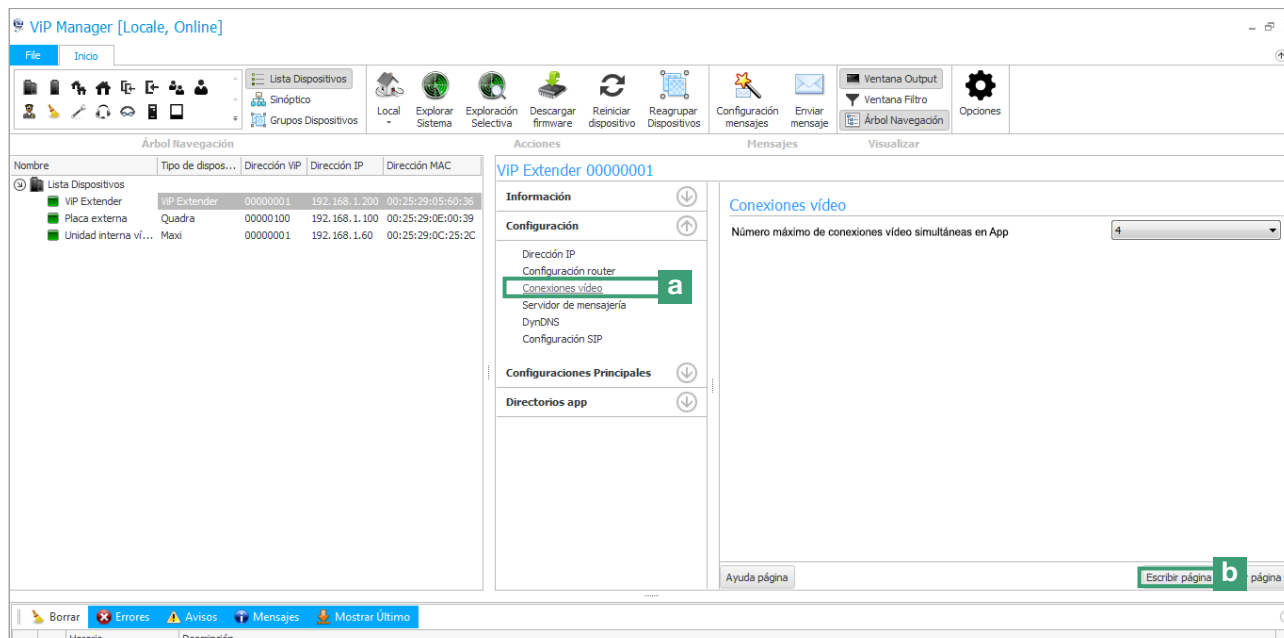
ViP Manager [Locale, Online]

File Inicio

Lista Dispositivos
Sinóptico
Grupos Dispositivos

Local
Explorar Sistema
Exploración Selectiva
Descargar firmware
Reiniciar dispositivo
Reagrupar Dispositivos
Configuración mensajes
Enviar mensaje
Ventana Output
Ventana Filtro
Árbol Navegación
Opciones

Árbol Navegación Acciones Mensajes Visualizar

| Nombre | Tipo de dispos... | Dirección ViP | Dirección IP | Dirección MAC |
|---|---|---|---|---|
| Lista Dispositivos | | | | |
| ViP Extender | ViP Extender | 00000001 | 192.168.1.200 | 00:25:29:05:60:36 |
| Placa externa | Quadra | 00000100 | 192.168.1.100 | 00:25:29:0E:00:39 |
| Unidad interna ví... | Maxi | 00000001 | 192.168.1.60 | 00:25:29:0C:25:2C |

ViP Extender 00000001

Información
Configuración
Dirección IP
Configuración router
Conexiones vídeo
a
Servidor de mensajería
DynDNS
Configuración SIP
Configuraciones Principales
Directorios app

Conexiones vídeo
Número máximo de conexiones vídeo simultáneas en App
4

Ayuda página
Escribir página
b
página

Borrar Errores Avisos Mensajes Mostrar Último
Horario Descripción